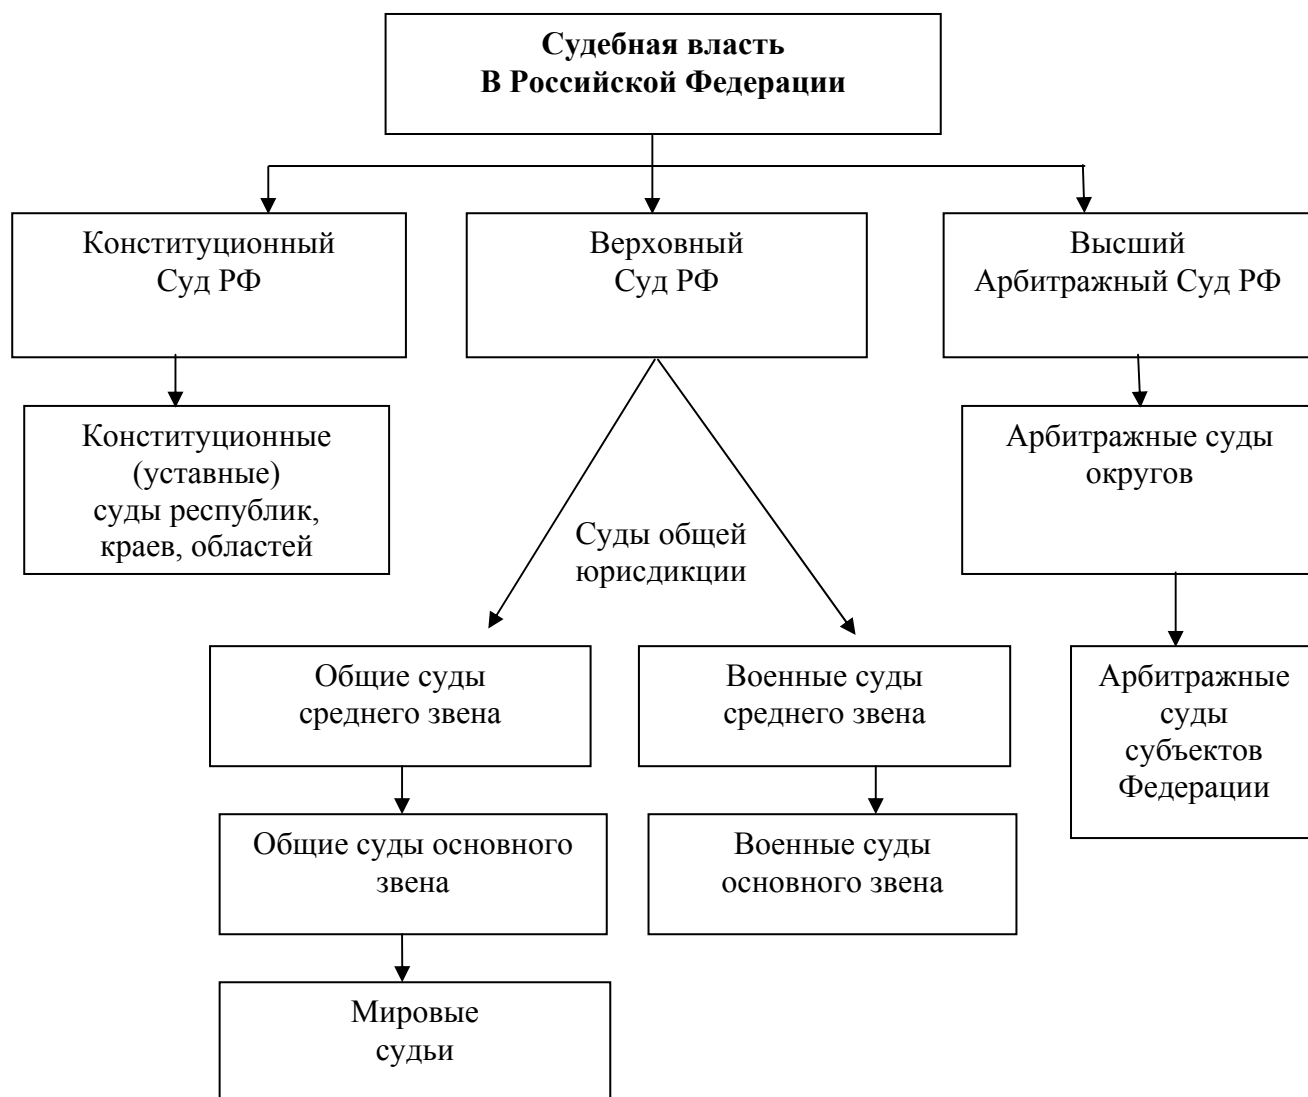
Судебная власть
В Российской Федерации

Конституционный Суд РФ

Верховный Суд РФ

Высший Арбитражный Суд РФ

Конституционные (уставные) суды республик, краев, областей

Суды общей юрисдикции

Арбитражные суды округов

Общие суды среднего звена

Военные суды среднего звена

Арбитражные суды субъектов Федерации

Общие суды основного звена

Военные суды основного звена

Мировые судьи